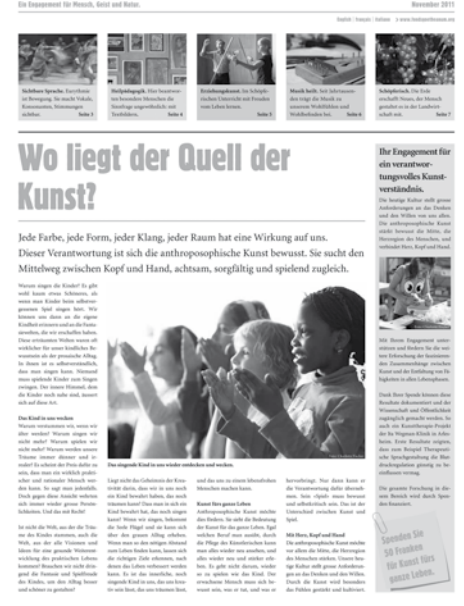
Ein Engagement für Mensch, Geist und Natur.

Deutsch | Französisch | Italienisch · www.freiheitsbewegung.ch

November 2011

Sichtbare Sprache. Eurythmie ist Bewegung. Sie macht Vokale, Konsonanten, Stimmungen sichtbar. Seite 3

Heilpädagogik. Hier verantworten besondere Menschen die Teestube eigenverantwortlich. Seite 4

Erziehungskunst. Im Schulgarten stehen Unterricht mit Freuden vom Leben lernen. Seite 5

Musik heilt. Seit Jahrtausenden trägt die Musik zu unserem Wohlbefinden und Wohlbehagen bei. Seite 6

Schöpferisch. Die Erde erschafft Neues, der Mensch gestaltet es in der Landwirtschaft mit. Seite 7

Wo liegt der Quell der Kunst?

Jede Farbe, jede Form, jeder Klang, jeder Raum hat eine Wirkung auf uns. Dieser Verantwortung ist sich die anthroposophische Kunst bewusst. Sie sucht den Mittelweg zwischen Kopf und Hand, achtsam, sorgfältig und spielend zugleich.

Ihr Engagement für ein verantwortungsvolles Kunstverständnis.

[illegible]

Das singende Kind in uns wieder entdecken und wecken.

Warum singen die Kinder? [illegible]

Das Kind in uns wecken

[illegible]

Kunst fürs ganze Leben

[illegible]

Mit Herz, Kopf und Hand

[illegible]

Spenden Sie 50 Franken für Kunst fürs ganze Leben.